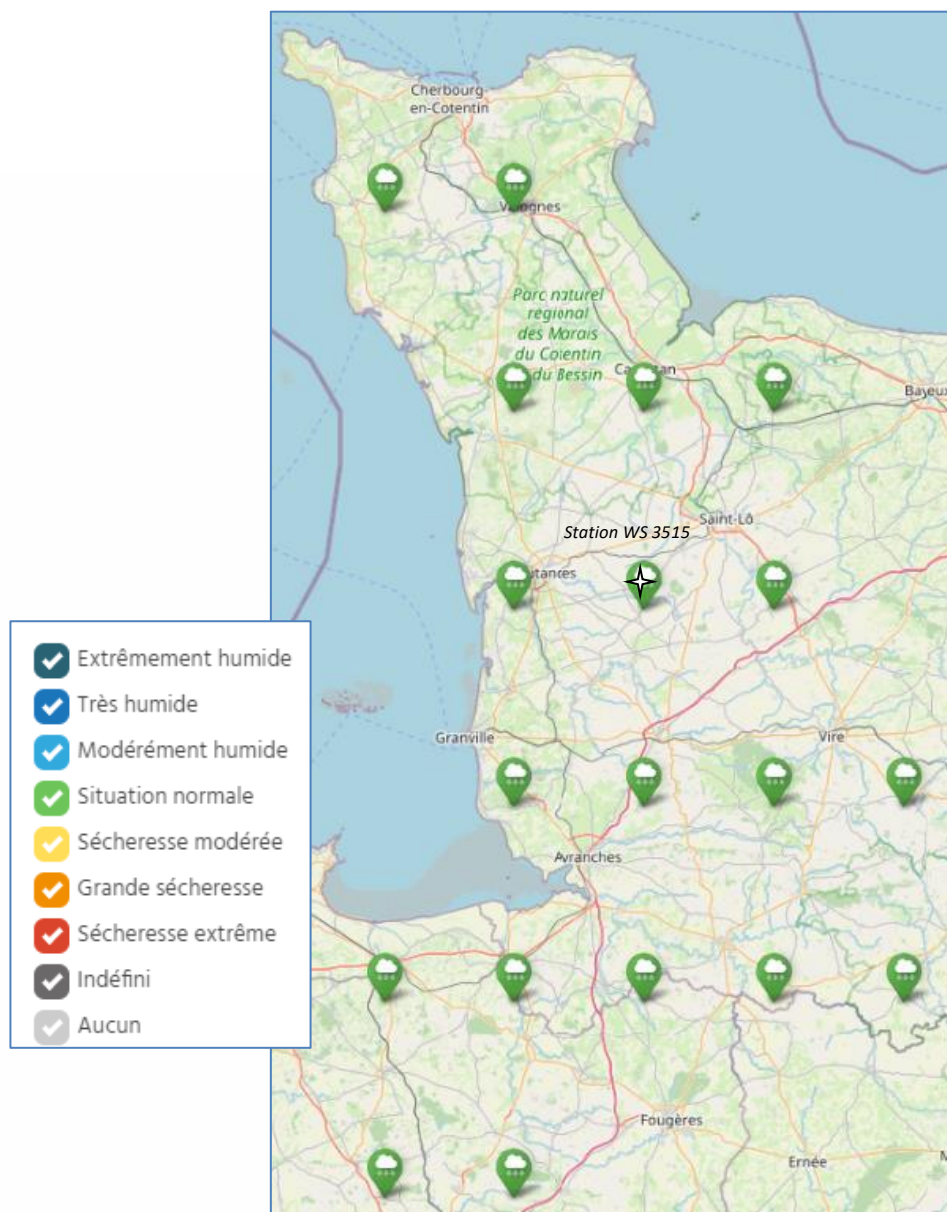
Cherbourg-en-Cotentin

Valognes

Parc naturel régional des Marais du Cotentin et du Bessin

Carentan

Bayeux

Saint-Lô

Station WS 3515

Coutances

Granville

Vire

Avranches

Fougères

Ernée

Extrêmement humide
Très humide
Modérément humide
Situation normale
Sécheresse modérée
Grande sécheresse
Sécheresse extrême
Indéfini
Aucun